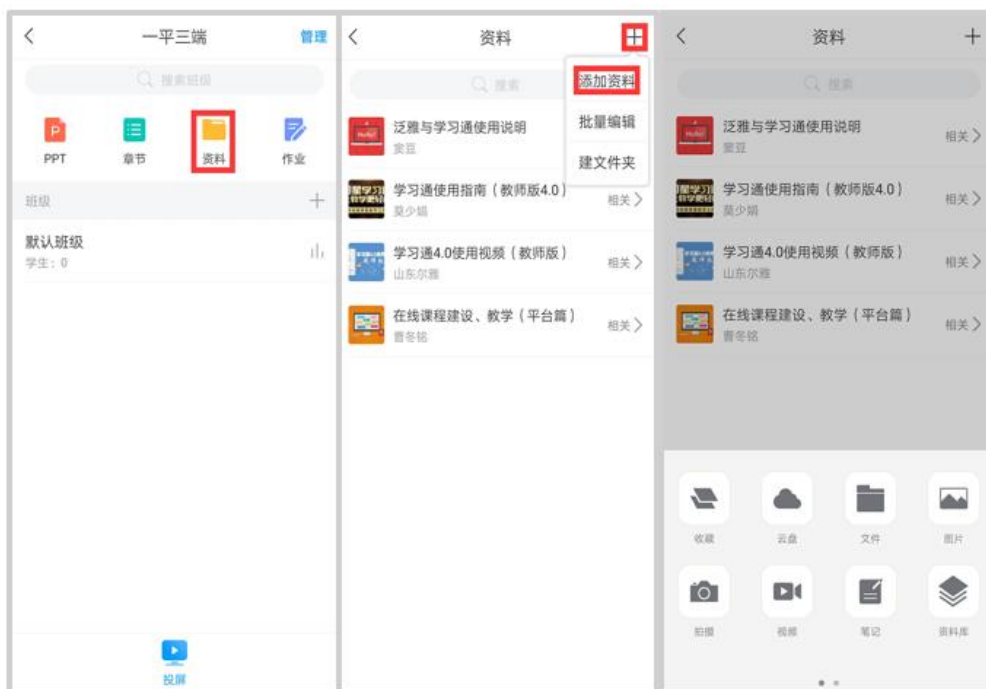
<

一平三端

管理

搜索班级

P

PPT

章节

资料

作业

班级

+

默认班级

学生：0

投屏

<

资料

添加资料

批量编辑

建文件夹

搜索

泛雅与学习通使用说明

Hello!

雯豆

学习通使用指南（教师版4.0）

莫少娟

相关 >

学习通4.0使用视频（教师版）

山东尔雅

相关 >

在线课程建设、教学（平台篇）

曹冬铭

相关 >

<

资料

+

搜索

泛雅与学习通使用说明

雯豆

相关 >

学习通使用指南（教师版4.0）

莫少娟

相关 >

学习通4.0使用视频（教师版）

山东尔雅

相关 >

在线课程建设、教学（平台篇）

曹冬铭

相关 >

收藏

云盘

文件

图片

拍摄

视频

笔记

资料库